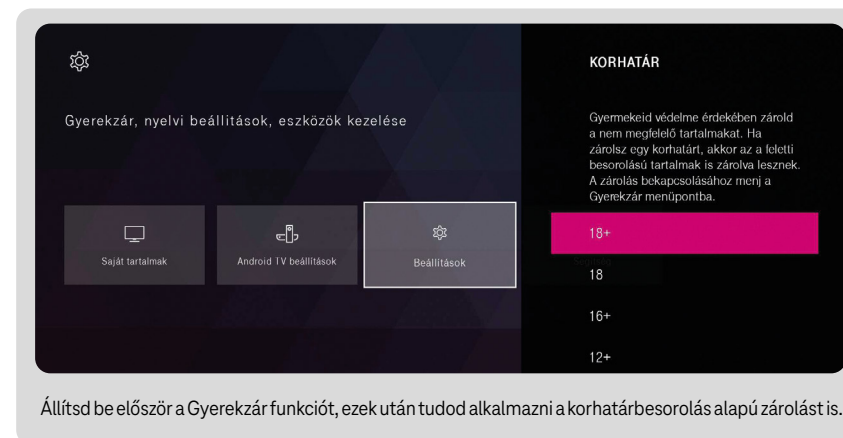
Gyerekzár, nyelvi beállítások, eszközök kezelése

Saját tartalmak

Android TV beállítások

Beállítások

KORHATÁR

Gyermekeid védelme érdekében zárold a nem megfelelő tartalmakat. Ha zárolsz egy korhatárt, akkor az a feletti besorolású tartalmak is zárolva lesznek. A zárolás bekapcsolásához menj a Gyerekzár menüpontba.

18+

18

16+

12+

Állítsd be először a Gyerekzár funkciót, ezek után tudod alkalmazni a korhatárbesorolás alapú zárolást is.